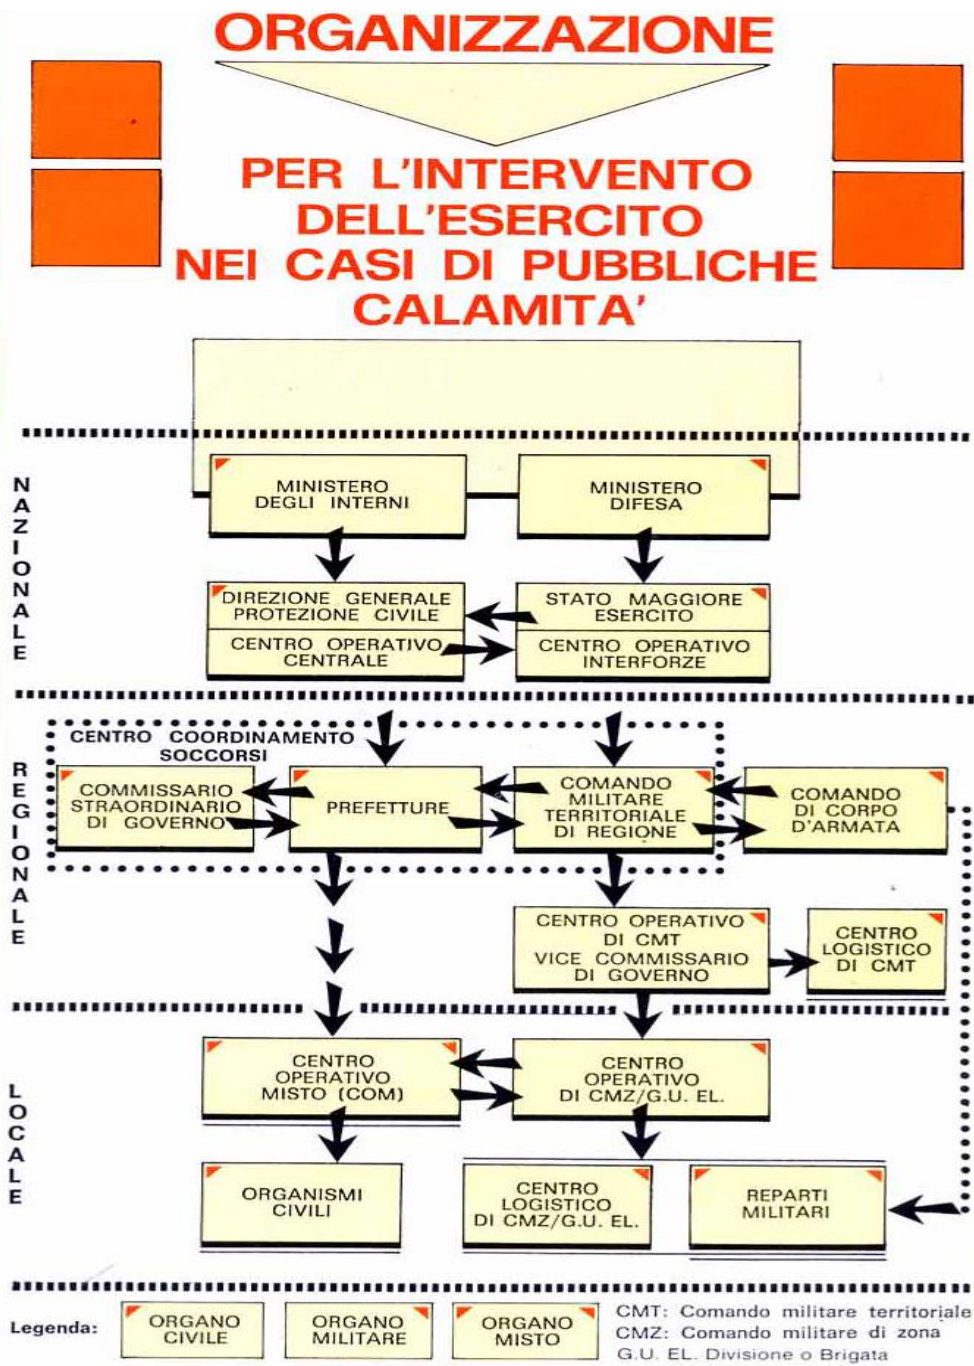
ORGANIZZAZIONE

PER L'INTERVENTO DELL'ESERCITO NEI CASI DI PUBBLICHE CALAMITA'

NAZIONALE

MINISTERO DEGLI INTERNI

MINISTERO DIFESA

DIREZIONE GENERALE PROTEZIONE CIVILE

CENTRO OPERATIVO CENTRALE

STATO MAGGIORE ESERCITO

CENTRO OPERATIVO INTERFORZE

REGIONALE

CENTRO COORDINAMENTO SOCCORSI

COMMISSARIO STRAORDINARIO DI GOVERNO

PREFETTURE

COMANDO MILITARE TERRITORIALE DI REGIONE

COMANDO DI CORPO D'ARMATA

CENTRO OPERATIVO DI CMT VICE COMMISSARIO DI GOVERNO

CENTRO LOGISTICO DI CMT

LOCALE

CENTRO OPERATIVO MISTO (COM)

CENTRO OPERATIVO DI CMZ/G.U. EL.

ORGANISMI CIVILI

CENTRO LOGISTICO DI CMZ/G.U. EL.

REPARTI MILITARI

Legenda:

ORGANO CIVILE

ORGANO MILITARE

ORGANO MISTO

CMT: Comando militare territoriale
CMZ: Comando militare di zona
G.U. EL. Divisione o Brigata